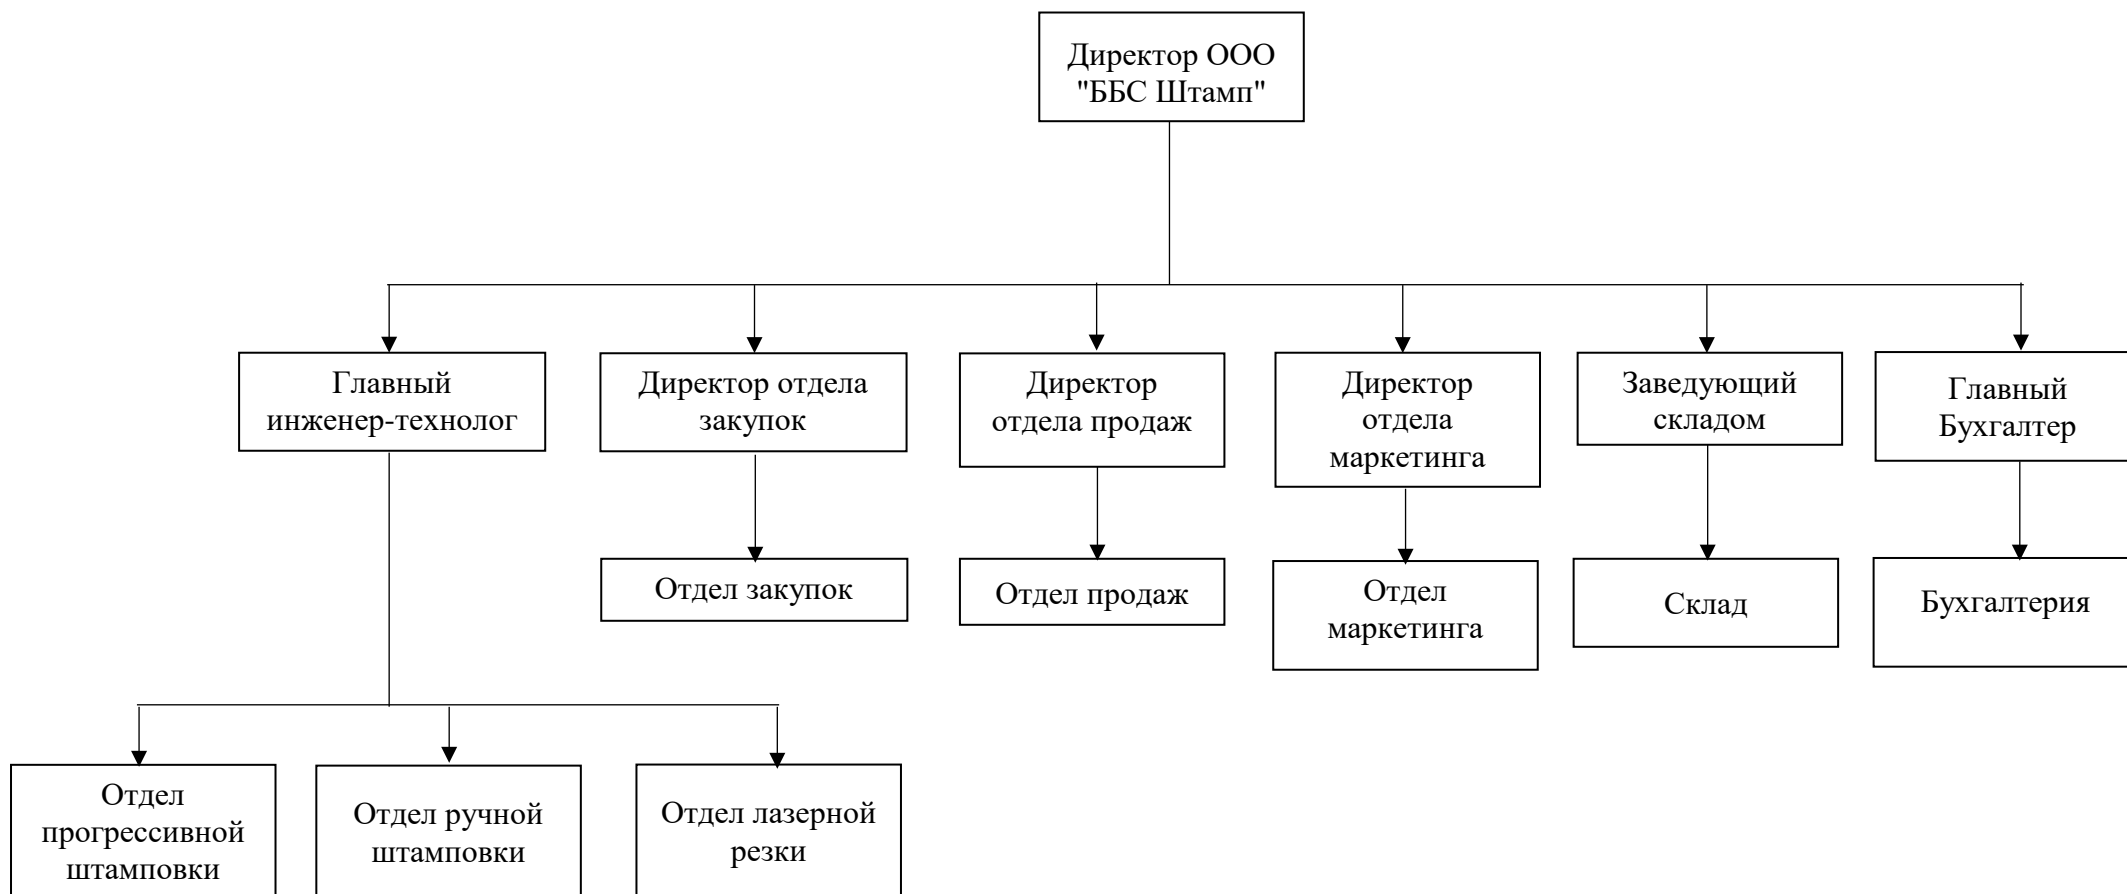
Директор ООО "ББС Штамп"

Главный инженер-технолог

Директор отдела закупок

Директор отдела продаж

Директор отдела маркетинга

Заведующий складом

Главный Бухгалтер

Отдел закупок

Отдел продаж

Отдел маркетинга

Склад

Бухгалтерия

Отдел прогрессивной штамповки

Отдел ручной штамповки

Отдел лазерной резки